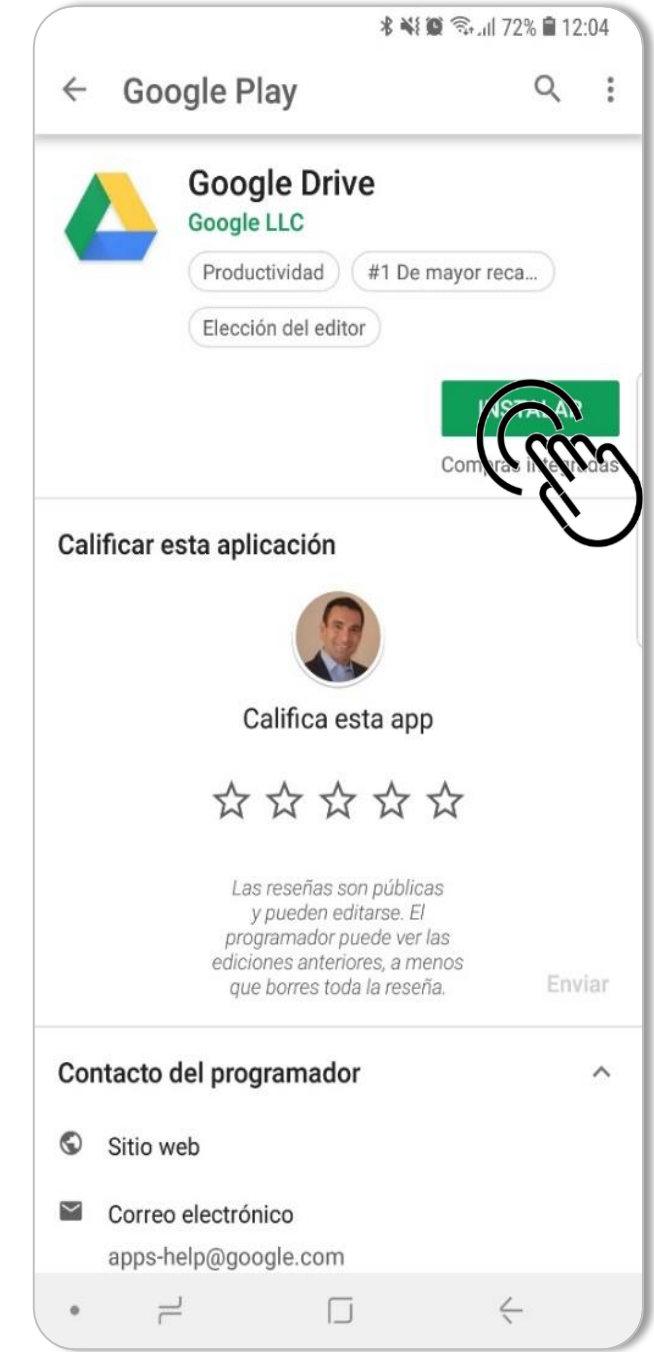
72% 12:04

Google Play

Google Drive
Google LLC
Productividad
#1 De mayor reca...
Elección del editor

INSTALAR
Compras integradas

Calificar esta aplicación

Califica esta app

☆☆☆☆☆

Las reseñas son públicas y pueden editarse. El programador puede ver las ediciones anteriores, a menos que borres toda la reseña.

Enviar

Contacto del programador

Sitio web

Correo electrónico
apps-help@google.com